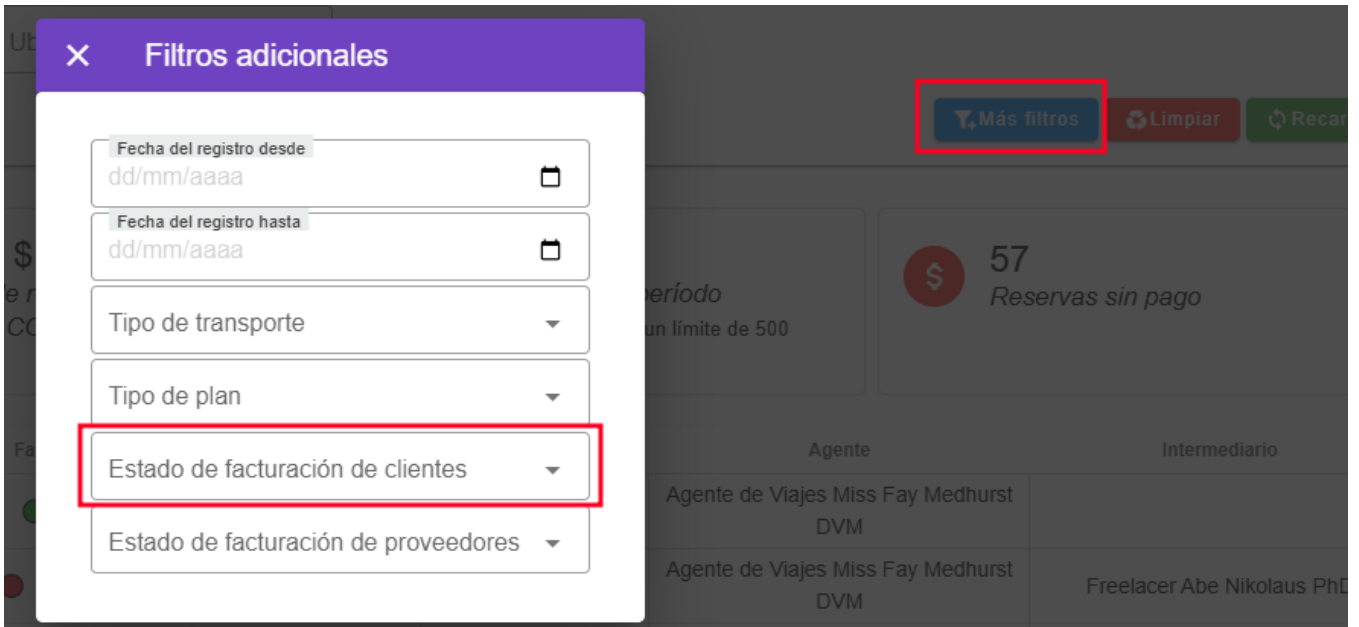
Ub

× Filtros adicionales

Fecha del registro desde
dd/mm/aaaa

Fecha del registro hasta
dd/mm/aaaa

Tipo de transporte

Tipo de plan

Estado de facturación de clientes

Estado de facturación de proveedores

Más filtros
Limpiar
Recar

$
'e r
CC

período
un límite de 500

$
57
Reservas sin pago

Fa
Agente
Intermediario

Agente de Viajes Miss Fay Medhurst DVM

Agente de Viajes Miss Fay Medhurst DVM
Freelacer Abe Nikolaus PhD